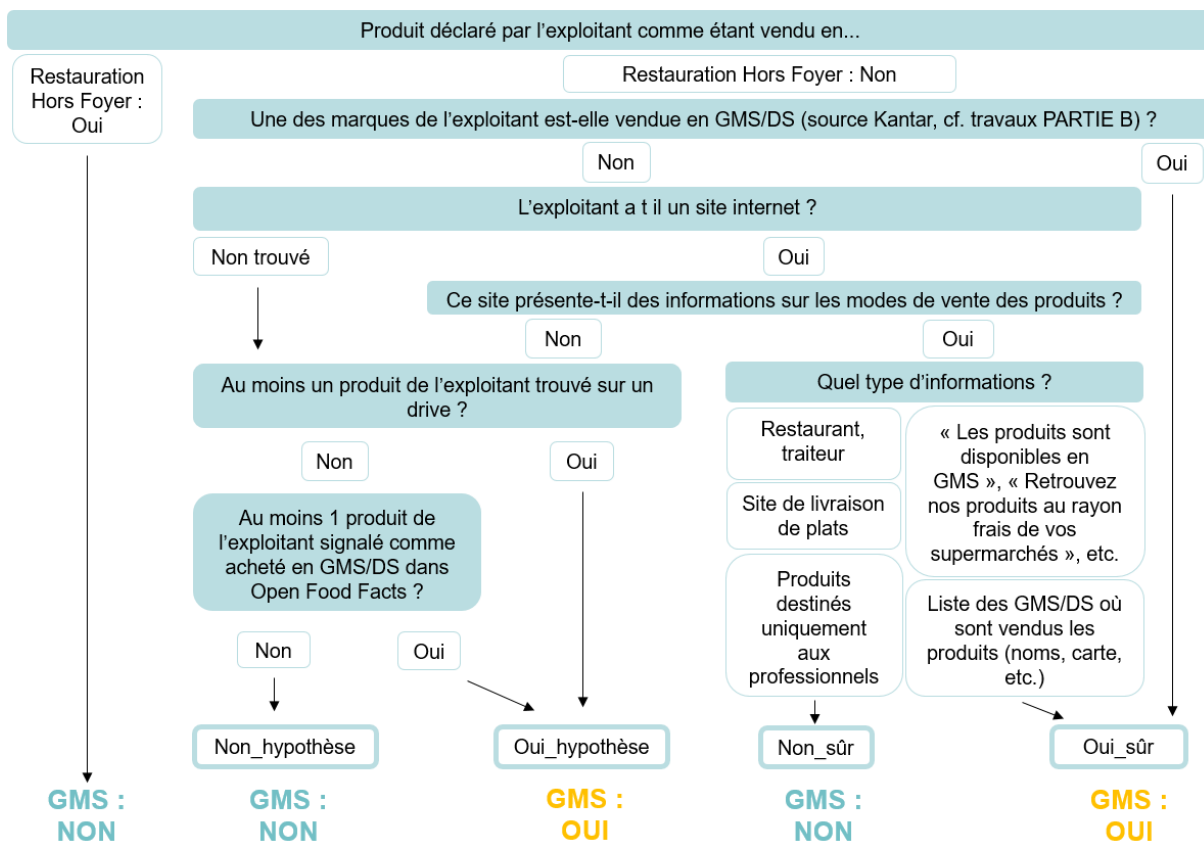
Produit déclaré par l'exploitant comme étant vendu en...

Restauration Hors Foyer : Oui

Restauration Hors Foyer : Non

Une des marques de l'exploitant est-elle vendue en GMS/DS (source Kantar, cf. travaux PARTIE B) ?

Non

Oui

L'exploitant a t il un site internet ?

Non trouvé

Oui

Ce site présente-t-il des informations sur les modes de vente des produits ?

Non

Oui

Au moins un produit de l'exploitant trouvé sur un drive ?

Quel type d'informations ?

Non

Oui

Restaurant, traiteur

Site de livraison de plats

Produits destinés uniquement aux professionnels

« Les produits sont disponibles en GMS », « Retrouvez nos produits au rayon frais de vos supermarchés », etc.

Liste des GMS/DS où sont vendus les produits (noms, carte, etc.)

Au moins 1 produit de l'exploitant signalé comme acheté en GMS/DS dans Open Food Facts ?

Non

Oui

Non_hypothèse

Oui_hypothèse

Non_sûr

Oui_sûr

GMS : NON

GMS : NON

GMS : OUI

GMS : NON

GMS : OUI